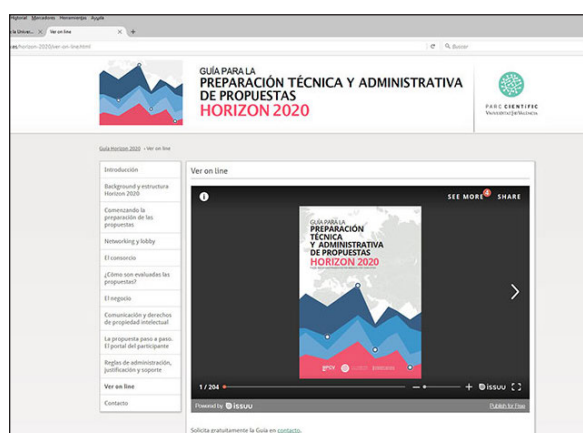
Historial Marcadores Herramientas Ayuda

e la Univer... × Ver on line × +

es/horizon-2020/ver-on-line.html

Buscar

GUÍA PARA LA
PREPARACIÓN TÉCNICA Y ADMINISTRATIVA DE PROPUESTAS
HORIZON 2020

PARC CIENTIFIC
UNIVERSITAT DE VALÈNCIA

Guía Horizon 2020 › Ver on line

Introducción

Background y estructura Horizon 2020

Comenzando la preparación de las propuestas

Networking y lobby

El consorcio

¿Cómo son evaluadas las propuestas?

El negocio

Comunicación y derechos de propiedad intelectual

La propuesta paso a paso. El portal del participante

Reglas de administración, justificación y soporte

Ver on line

Contacto

Ver on line

SEE MORE 1 SHARE

GUÍA PARA LA
PREPARACIÓN TÉCNICA Y ADMINISTRATIVA DE PROPUESTAS
HORIZON 2020

1 / 204

issuu

Powered by issuu

Publish for Free

Solicita gratuitamente la Guía en contacto.